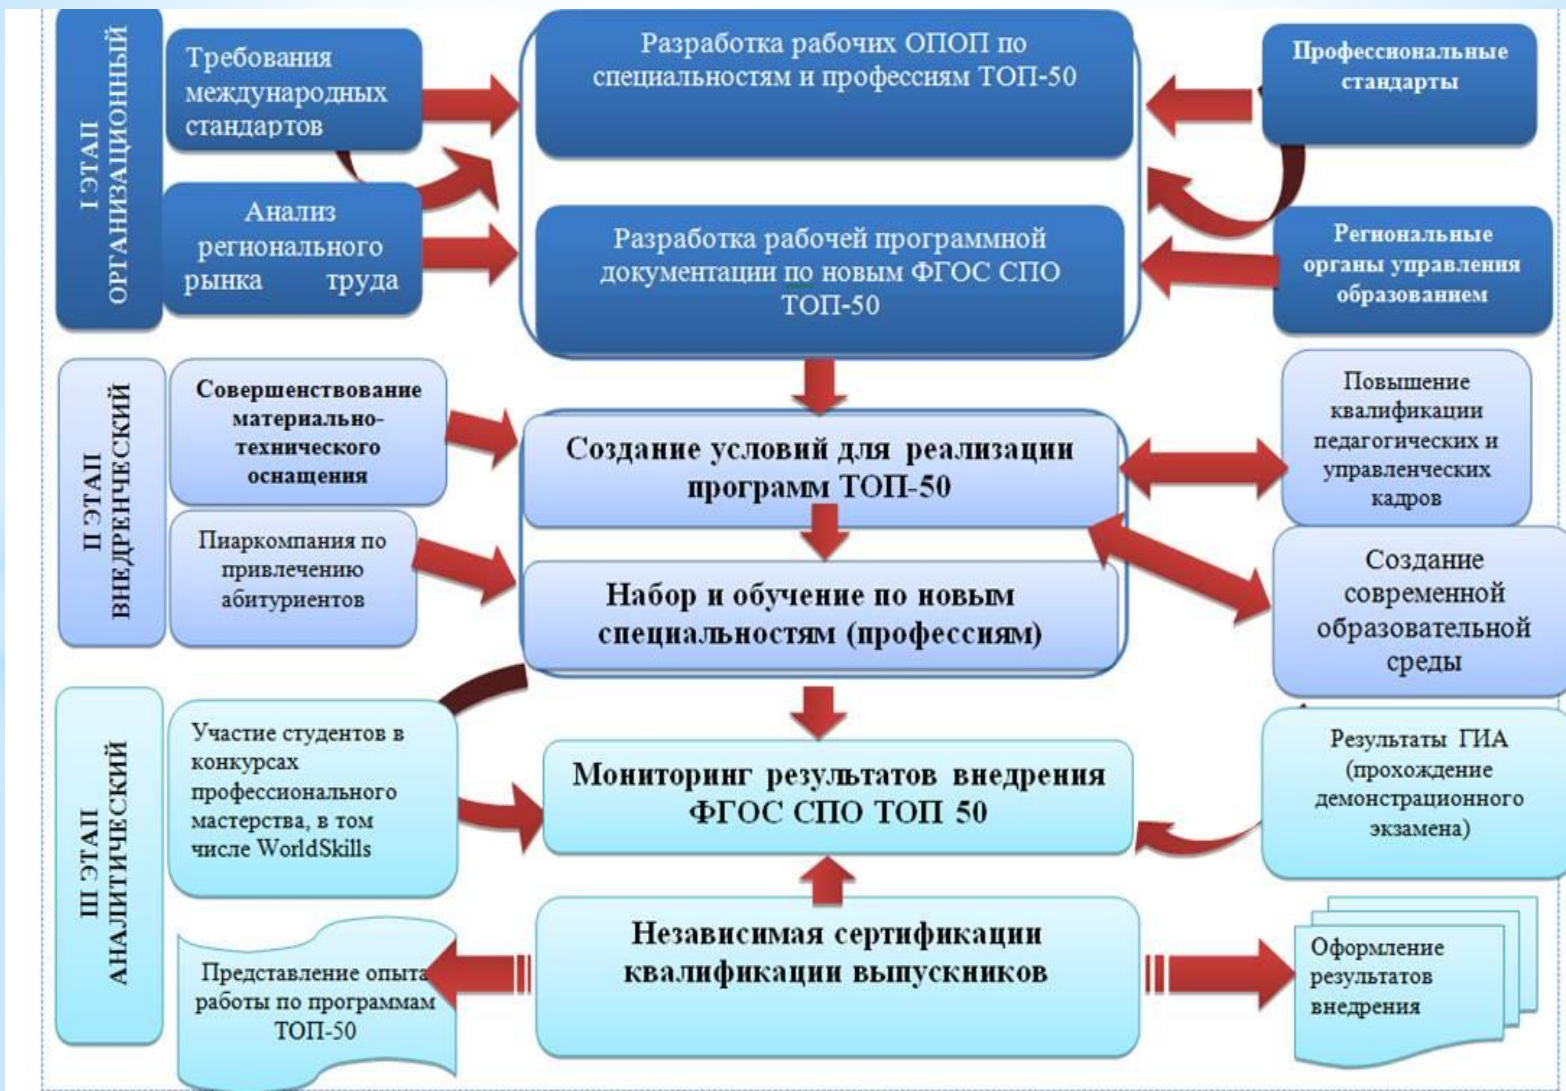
I ЭТАП ОРГАНИЗАЦИОННЫЙ

Требования международных стандартов

Анализ регионального рынка труда

Разработка рабочих ОПОП по специальностям и профессиям ТОП-50

Разработка рабочей программной документации по новым ФГОС СПО ТОП-50

Профессиональные стандарты

Региональные органы управления образованием

II ЭТАП ВНЕДРЕНЧЕСКИЙ

Совершенствование материально-технического оснащения

Пиаркомпания по привлечению абитуриентов

Создание условий для реализации программ ТОП-50

Набор и обучение по новым специальностям (профессиям)

Повышение квалификации педагогических и управленческих кадров

Создание современной образовательной среды

III ЭТАП АНАЛИТИЧЕСКИЙ

Участие студентов в конкурсах профессионального мастерства, в том числе WorldSkills

Мониторинг результатов внедрения ФГОС СПО ТОП 50

Результаты ГИА (прохождение демонстрационного экзамена)

Представление опыта работы по программам ТОП-50

Независимая сертификации квалификации выпускников

Оформление результатов внедрения